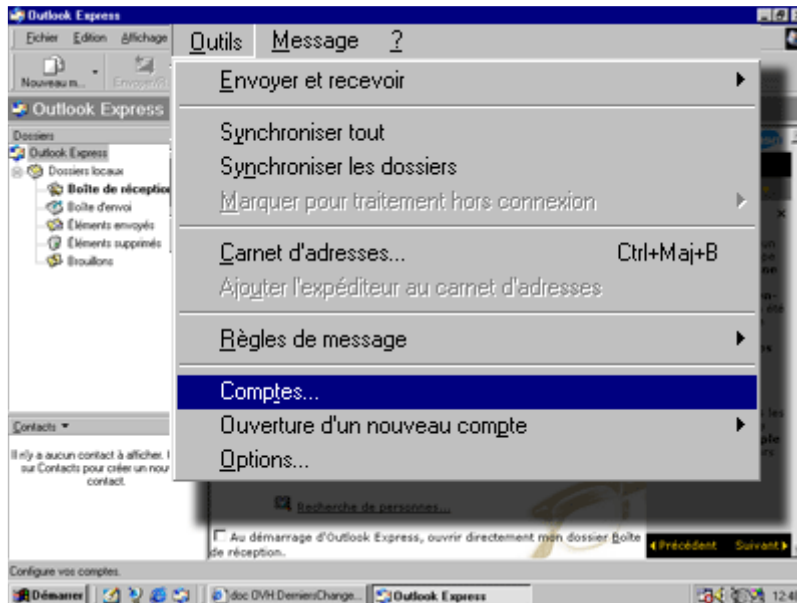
Outlook Express

Fichier Edition Affichage Outils Message ?

Nouveau m... Envoyer/R...

Outlook Express

Dossiers

Outlook Express

Dossiers locaux

Boîte de réception

Boîte d'envoi

Éléments envoyés

Éléments supprimés

Brouillons

Envoyer et recevoir

Synchroniser tout

Synchroniser les dossiers

Marquer pour traitement hors connexion

Carnet d'adresses... Ctrl+Maj+B

Ajouter l'expéditeur au carnet d'adresses

Règles de message

Comptes...

Ouverture d'un nouveau compte

Options...

Contacts

Il n'y a aucun contact à afficher. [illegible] sur Contacts pour créer un nou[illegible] contact.

Recherche de personnes...

Au démarrage d'Outlook Express, ouvrir directement mon dossier Boîte de réception.

Précédent Suivant

Configure vos comptes.

Démarrer doc OVH DerniersChange... Outlook Express 12:4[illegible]